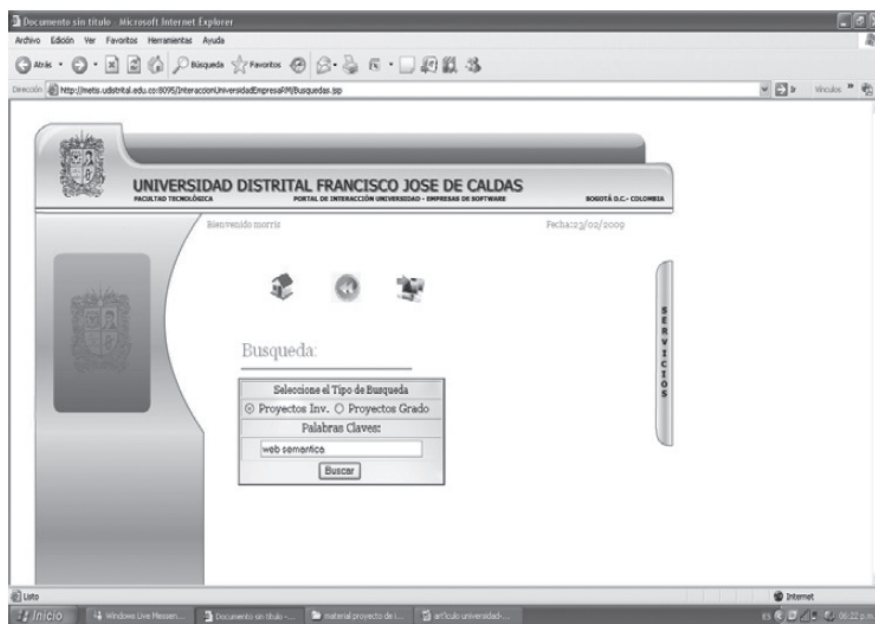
Documento sin titulo - Microsoft Internet Explorer

Archivo Edición Ver Favoritos Herramientas Ayuda

Atrás · Búsqueda Favoritos

Dirección http://metis.udistrital.edu.co:8095/InteraccionUniversidadEmpresaFM/Busquedas.jsp

Vínculos

UNIVERSIDAD DISTRITAL FRANCISCO JOSE DE CALDAS

FACULTAD TECNOLÓGICA

PORTAL DE INTERACCIÓN UNIVERSIDAD - EMPRESAS DE SOFTWARE

BOGOTÁ D.C.- COLOMBIA

Bienvenido morris

Fecha:23/02/2009

SERVICIOS

Busqueda:

Seleccione el Tipo de Busqueda

Proyectos Inv. Proyectos Grado

Palabras Claves:

web semantica

Buscar

Listo

Internet

Inicio

Windows Live Messen...

Documento sin titulo -...

material proyecto de i...

articulo universidad-...

06:22 p.m.